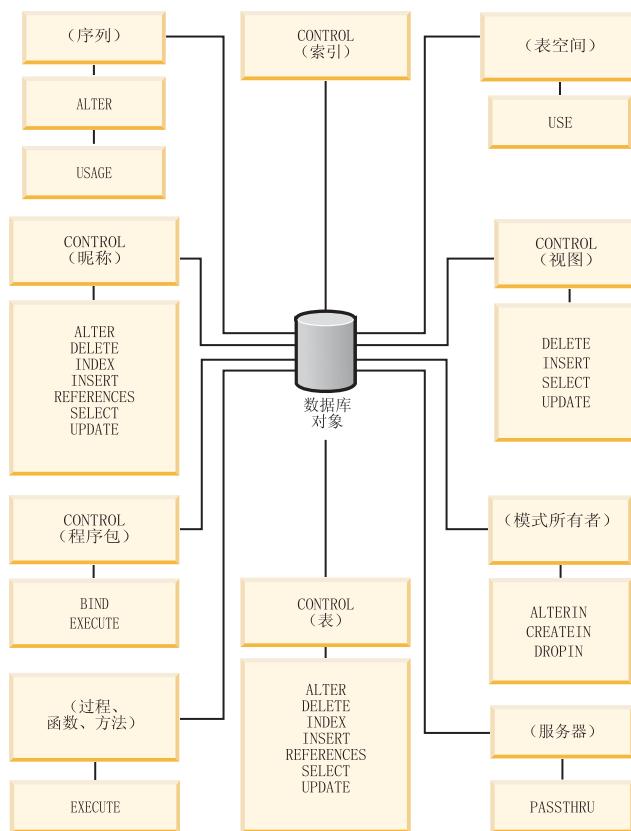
（序列）

ALTER

USAGE

CONTROL
（索引）

（表空间）

USE

CONTROL
（昵称）

ALTER
DELETE
INDEX
INSERT
REFERENCES
SELECT
UPDATE

CONTROL
（视图）

DELETE
INSERT
SELECT
UPDATE

数据库
对象

CONTROL
（程序包）

BIND
EXECUTE

（模式所有者）

ALTERIN
CREATEIN
DROPIN

CONTROL
（表）

ALTER
DELETE
INDEX
INSERT
REFERENCES
SELECT
UPDATE

（过程、
函数、方法）

EXECUTE

（服务器）

PASSTHRU